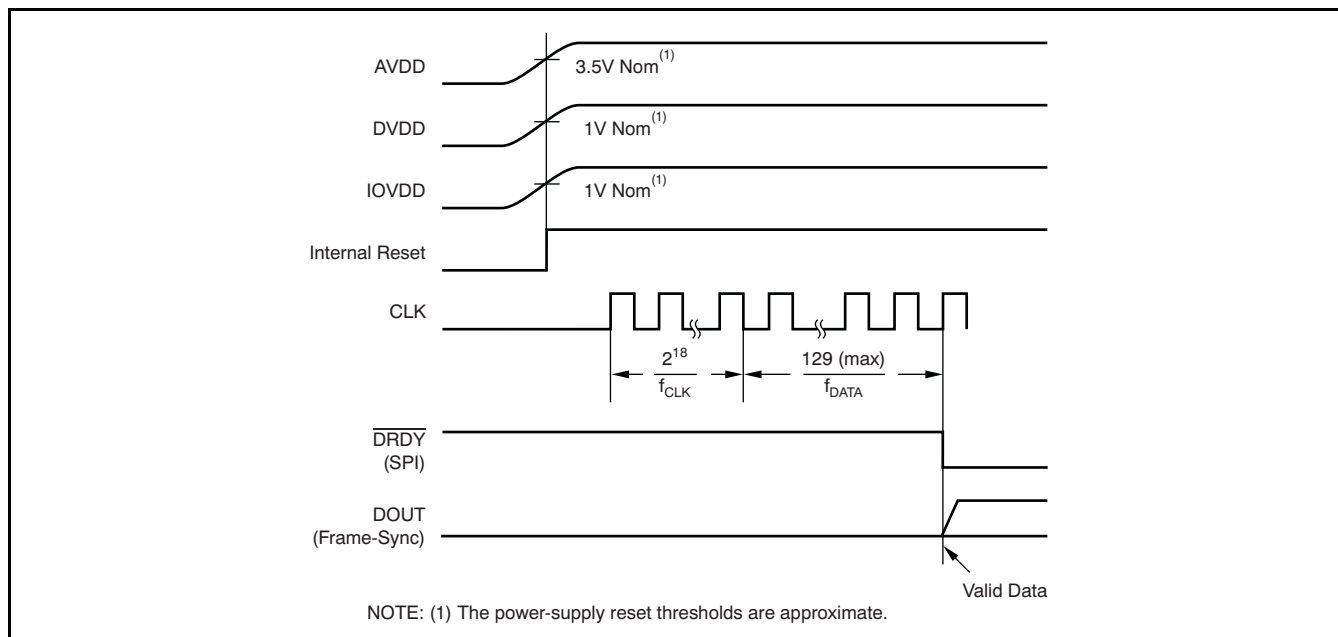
AVDD
3.5V Nom$^{(1)}$

DVDD
1V Nom$^{(1)}$

IOVDD
1V Nom$^{(1)}$

Internal Reset

CLK

$\frac{2^{18}}{f_{CLK}}$

$\frac{129 \text{ (max)}}{f_{DATA}}$

$\overline{DRDY}$
(SPI)

DOUT
(Frame-Sync)

Valid Data

NOTE: (1) The power-supply reset thresholds are approximate.